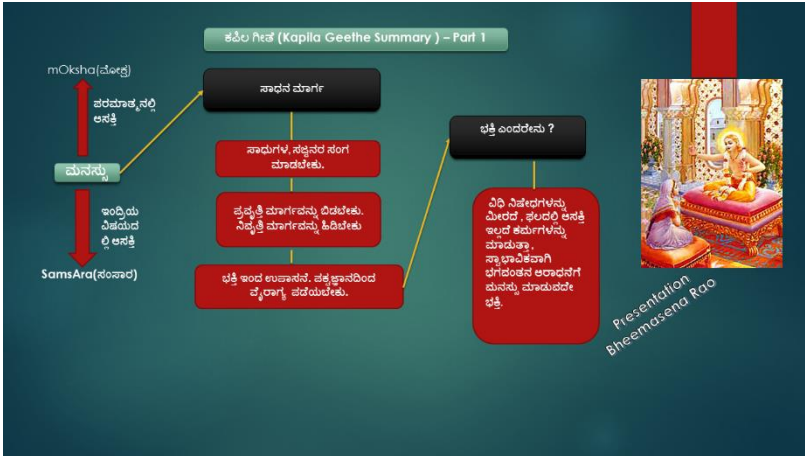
ಕಪಿಲ ಗೀತೆ (Kapila Geethe Summary ) – Part 1

mOksha(ಮೋಕ್ಷ)

ಪರಮಾತ್ಮನಲ್ಲಿ ಆಸಕ್ತಿ

ಮನಸ್ಸು

ಇಂದ್ರಿಯ ವಿಷಯದಲ್ಲಿ ಆಸಕ್ತಿ

SamsAra(ಸಂಸಾರ)

ಸಾಧನ ಮಾರ್ಗ

ಸಾಧುಗಳ, ಸಜ್ಜನರ ಸಂಗ ಮಾಡಬೇಕು.

ಪ್ರವೃತ್ತಿ ಮಾರ್ಗವನ್ನು ಬಿಡಬೇಕು. ನಿವೃತ್ತಿ ಮಾರ್ಗವನ್ನು ಹಿಡಿಬೇಕು

ಭಕ್ತಿ ಇಂದ ಉಪಾಸನೆ. ಪಕ್ವಜ್ಞಾನದಿಂದ ವೈರಾಗ್ಯ ಪಡೆಯಬೇಕು.

ಭಕ್ತಿ ಎಂದರೇನು ?

ವಿಧಿ ನಿಷೇಧಗಳನ್ನು ಮೀರದೆ , ಫಲದಲ್ಲಿ ಆಸಕ್ತಿ ಇಲ್ಲದೆ ಕರ್ಮಗಳನ್ನು ಮಾಡುತ್ತಾ, ಸ್ವಾಭಾವಿಕವಾಗಿ ಭಗವಂತನ ಆರಾಧನೆಗೆ ಮನಸ್ಸು ಮಾಡುವದೇ ಭಕ್ತಿ.

Presentation
Bheemasena Rao